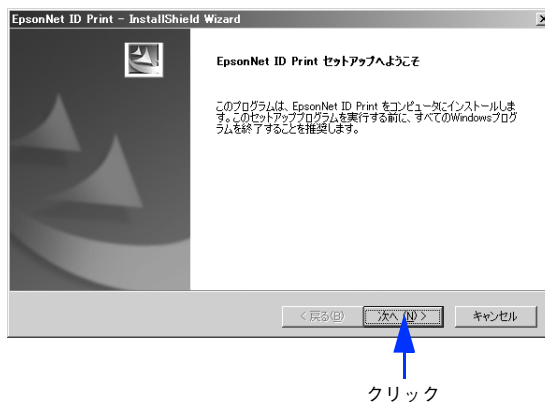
EpsonNet ID Print - InstallShield Wizard

EpsonNet ID Print セットアップへようこそ

このプログラムは、EpsonNet ID Print をコンピュータにインストールします。このセットアッププログラムを実行する前に、すべてのWindowsプログラムを終了することを推奨します。

< 戻る(B)

次へ (N) >

キャンセル

クリック